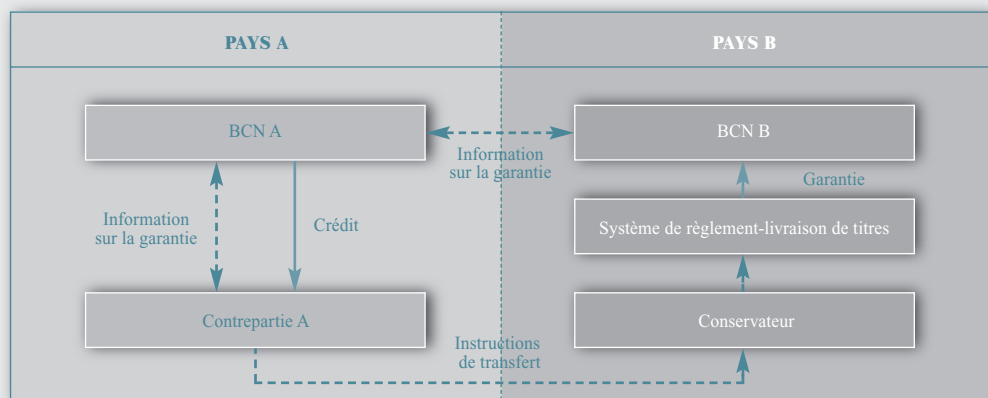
PAYS A

PAYS B

BCN A

BCN B

Information sur la garantie

Garantie

Information sur la garantie

Crédit

Système de règlement-livraison de titres

Contrepartie A

Conservateur

Instructions de transfert